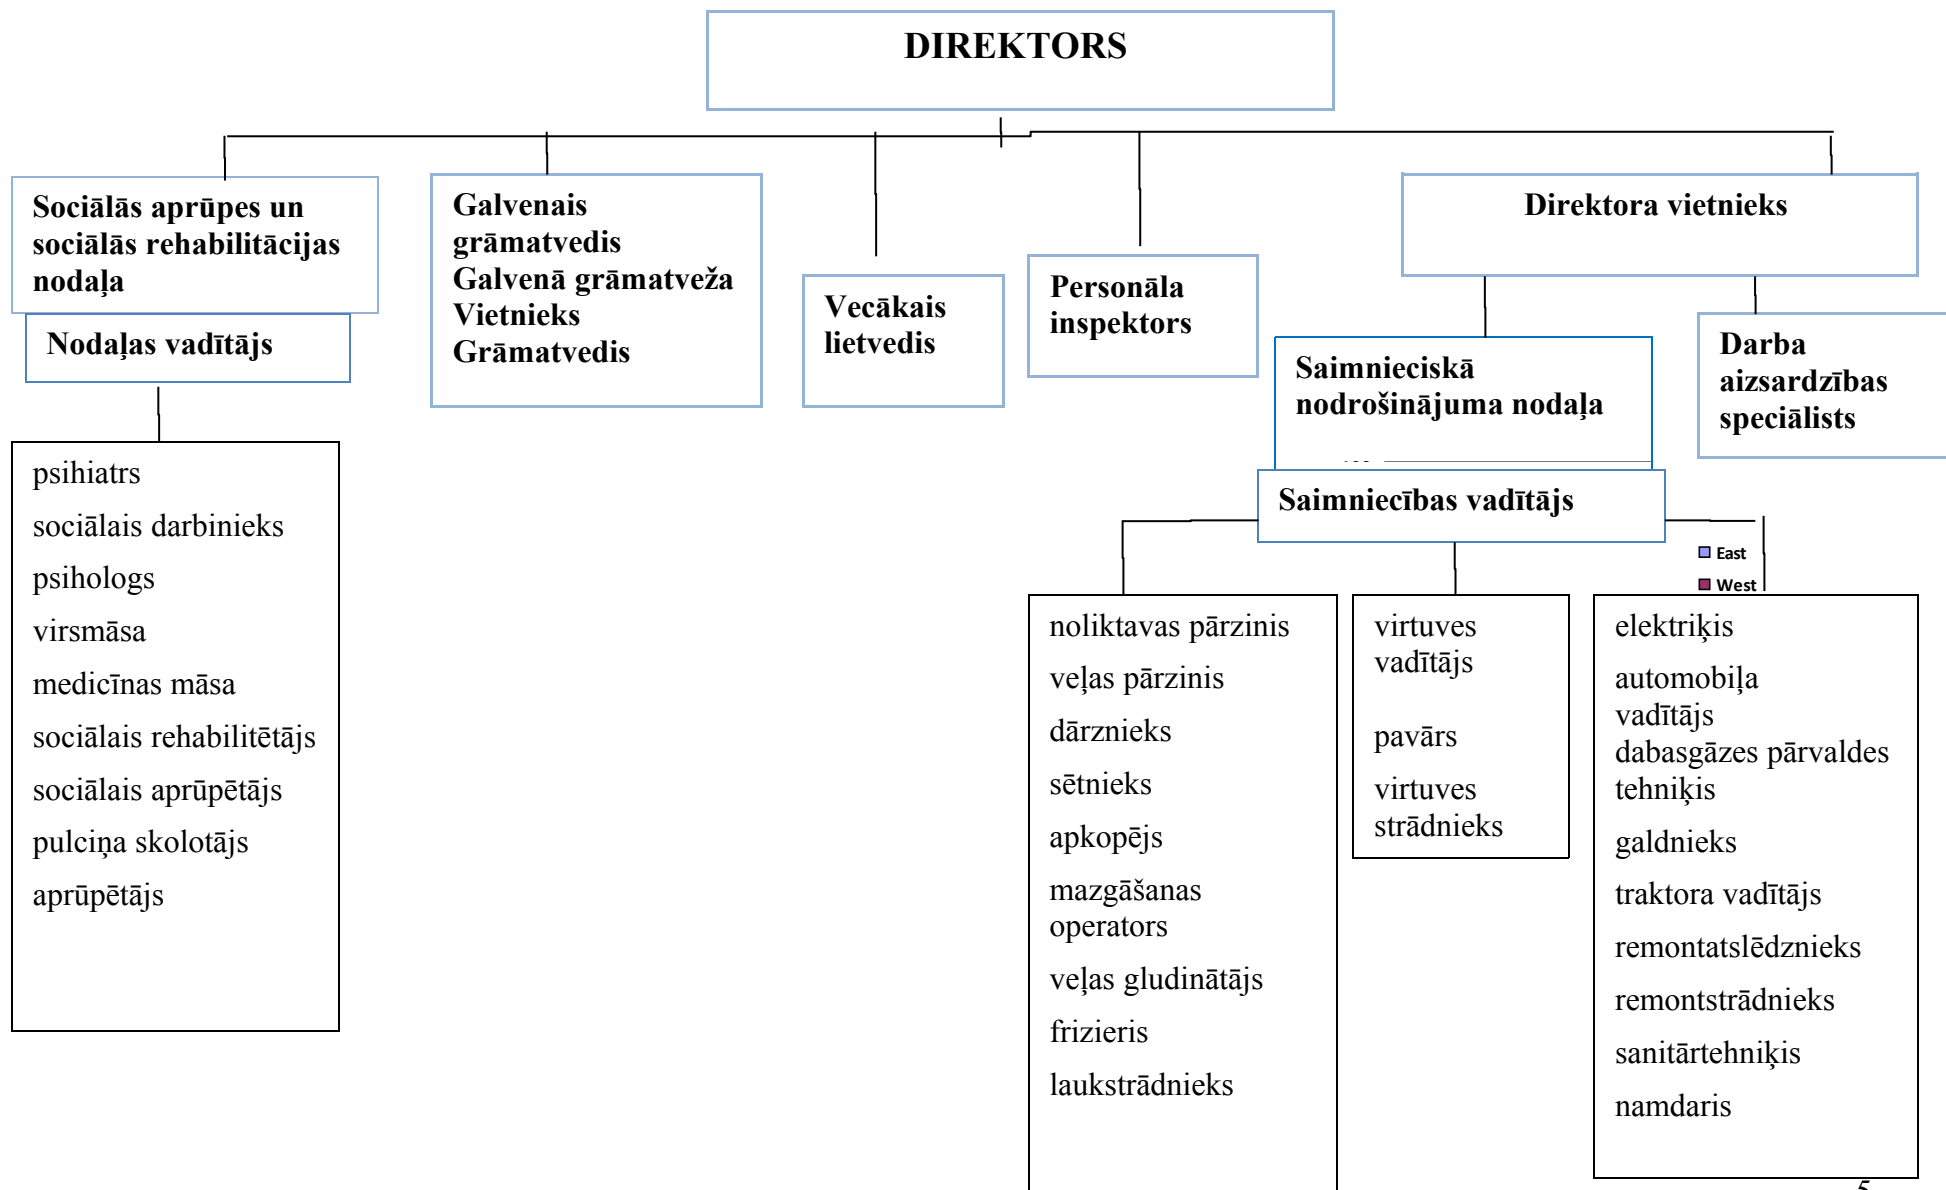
DIREKTORS

Sociālās aprūpes un sociālās rehabilitācijas nodaļa

Nodaļas vadītājs

psihiatrs
sociālais darbinieks
psihologs
virsmāsa
medicīnas māsa
sociālais rehabilitētājs
sociālais aprūpētājs
pulciņa skolotājs
aprūpētājs

Galvenais grāmatvedis
Galvenā grāmatveža Vietnieks
Grāmatvedis

Vecākais lietvedis

Personāla inspektors

Direktora vietnieks

Saimnieciskā nodrošinājuma nodaļa

Darba aizsardzības speciālists

Saimniecības vadītājs

East
West

noliktavas pārzinis
veļas pārzinis
dārznieks
sētnieks
apkopējs
mazgāšanas operators
veļas gludinātājs
frizieris
laukstrādnieks

virtuves vadītājs
pavārs
virtuves strādnieks

elektriķis
automobiļa vadītājs
dabasgāzes pārvaldes tehniķis
galdnieks
traktora vadītājs
remontatslēdznieks
remontstrādnieks
sanitārtehniķis
namdaris